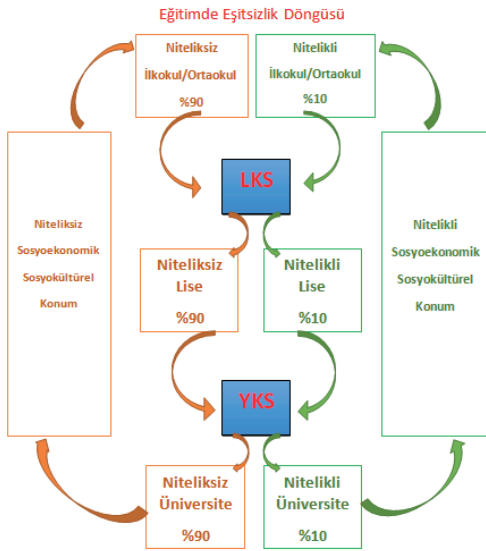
Eğitimde Eşitsizlik Döngüsü

Niteliksiz
İlkokul/Ortaokul
%90

Nitelikli
İlkokul/Ortaokul
%10

Niteliksiz
Sosyoekonomik
Sosyokültürel
Konum

LKS

Nitelikli
Sosyoekonomik
Sosyokültürel
Konum

Niteliksiz
Lise
%90

Nitelikli
Lise
%10

YKS

Niteliksiz
Üniversite
%90

Nitelikli
Üniversite
%10